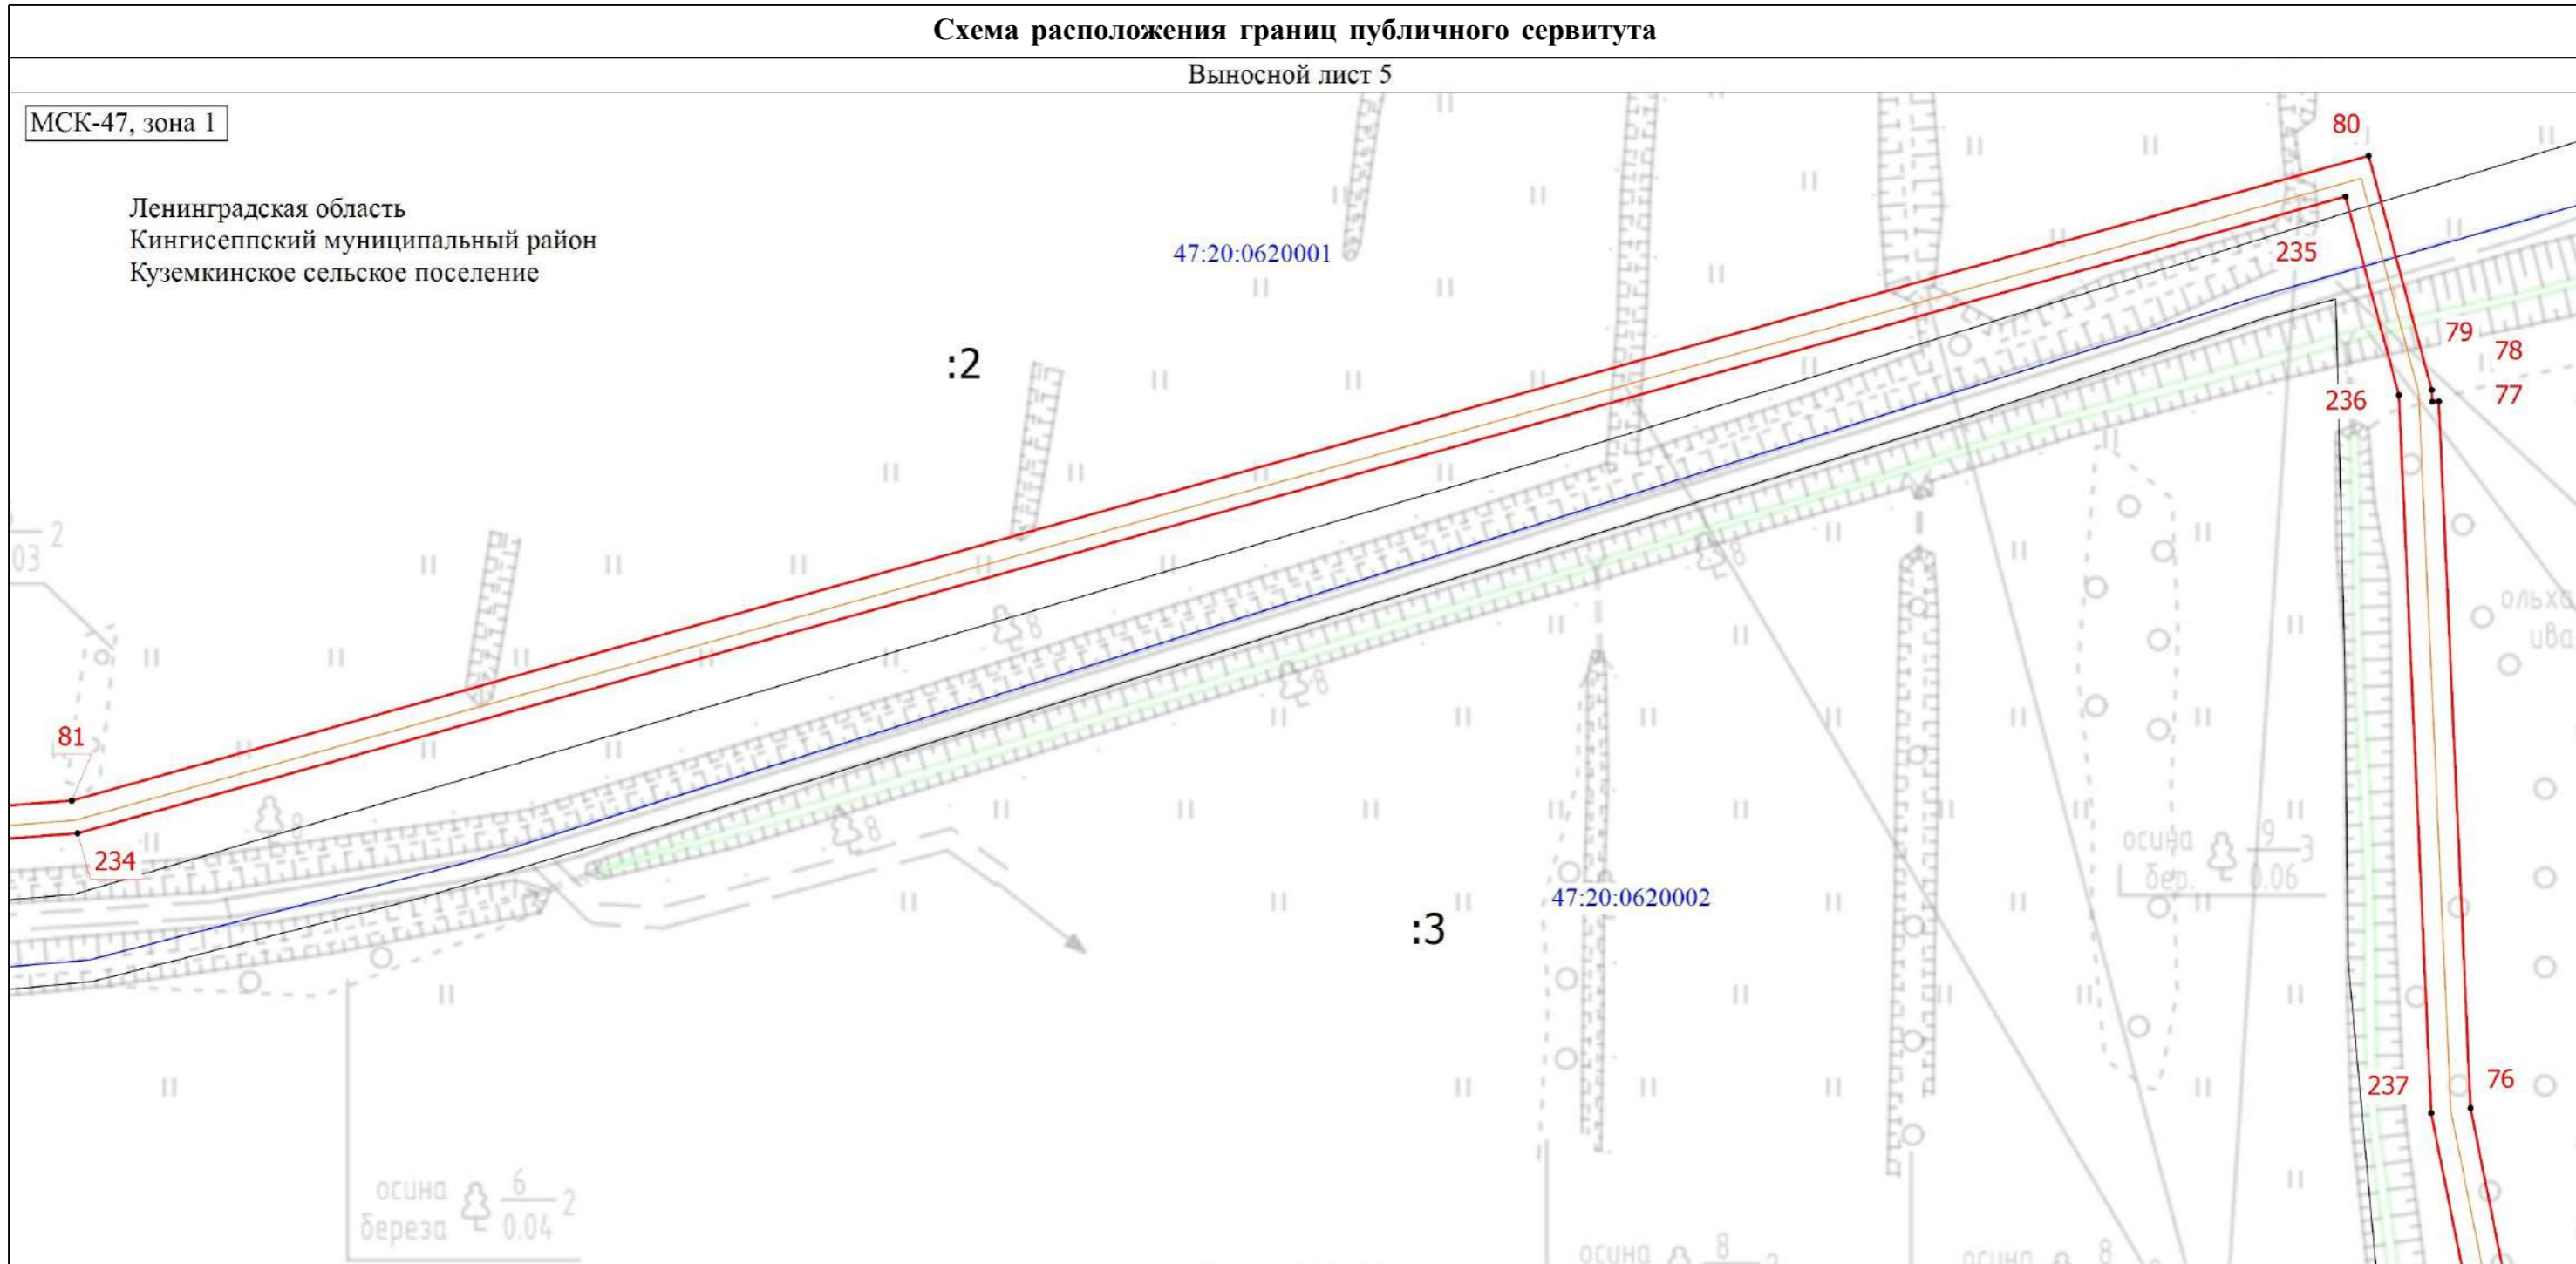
Схема расположения границ публичного сервитута

Выносной лист 5

МСК-47, зона 1

Ленинградская область
Кингисеппский муниципальный район
Куземкинское сельское поселение

47:20:0620001

:2

80
235
79
78
77
236

81
234

47:20:0620002

:3

осина
бер. $\frac{9}{0.06}$3

ольха
ива

237
76

осина
береза $\frac{6}{0.04}$2

осина 8
осина 8